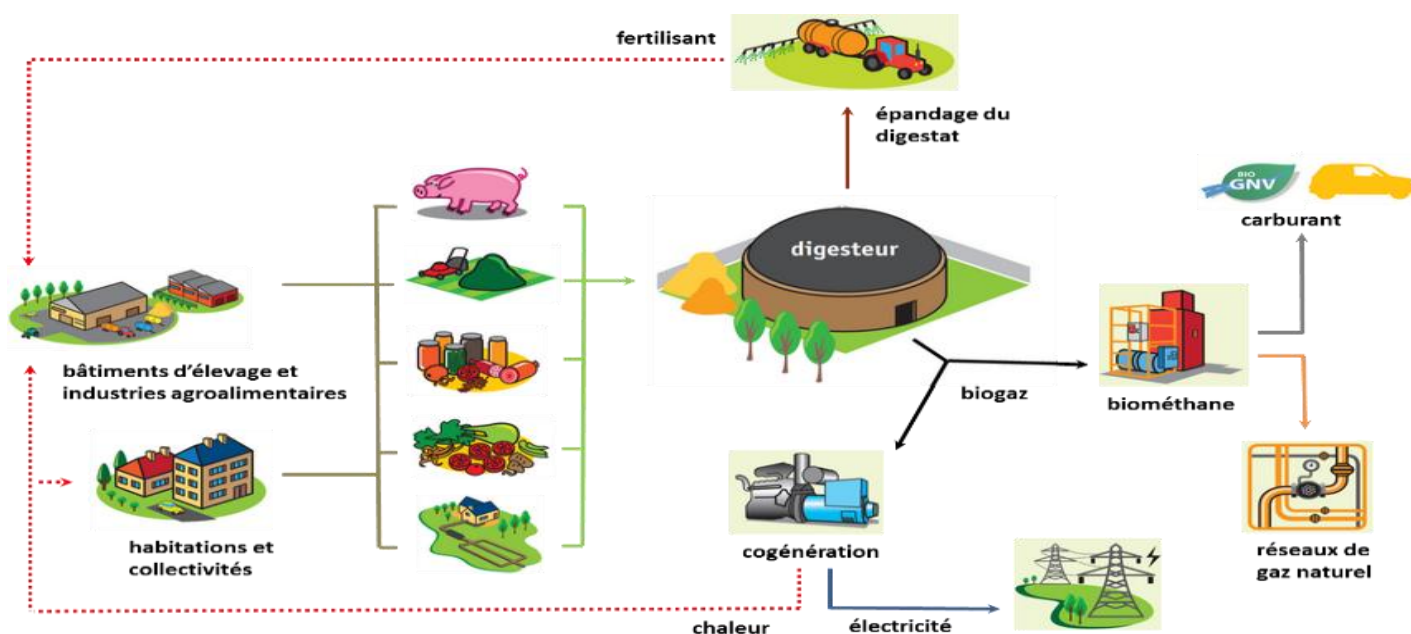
fertilisant

épandage du digestat

BIO GNV

carburant

digesteur

bâtiments d'élevage et industries agroalimentaires

biogaz

biométhane

habitations et collectivités

cogénération

réseaux de gaz naturel

chaleur

électricité